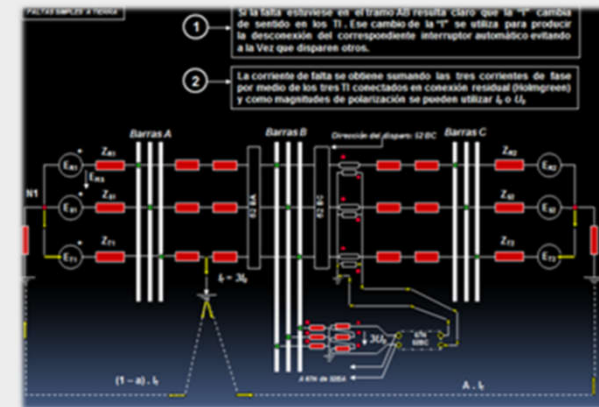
FALTAS SIMPLES A TIERRA

1

Si la falta estuviese en el tramo AB resulta claro que la "I" cambia de sentido en los TI. Ese cambio de la "I" se utiliza para producir la desconexión del correspondiente interruptor automático evitando a la Vez que disparen otros.

2

La corriente de falta se obtiene sumando las tres corrientes de fase por medio de los tres TI conectados en conexión residual (Holmgreen) y como magnitudes de polarización se pueden utilizar $I_0$ o $U_0$

Barras A

Barras B

Barras C

Dirección del disparo 52 BC

$E_{R1}$ $Z_{R1}$ $E_{R2}$ $Z_{R2}$

$E_{S1}$ $Z_{S1}$ $E_{S2}$ $Z_{S2}$

$E_{T1}$ $Z_{T1}$ $E_{T2}$ $Z_{T2}$

$E_{RS}$

N1

52 BA

52 BC

$I_f = 3I_0$

$3I_0$

A 67N de 52BA

67N 52BC

(1 – a) . $I_f$

A . $I_f$